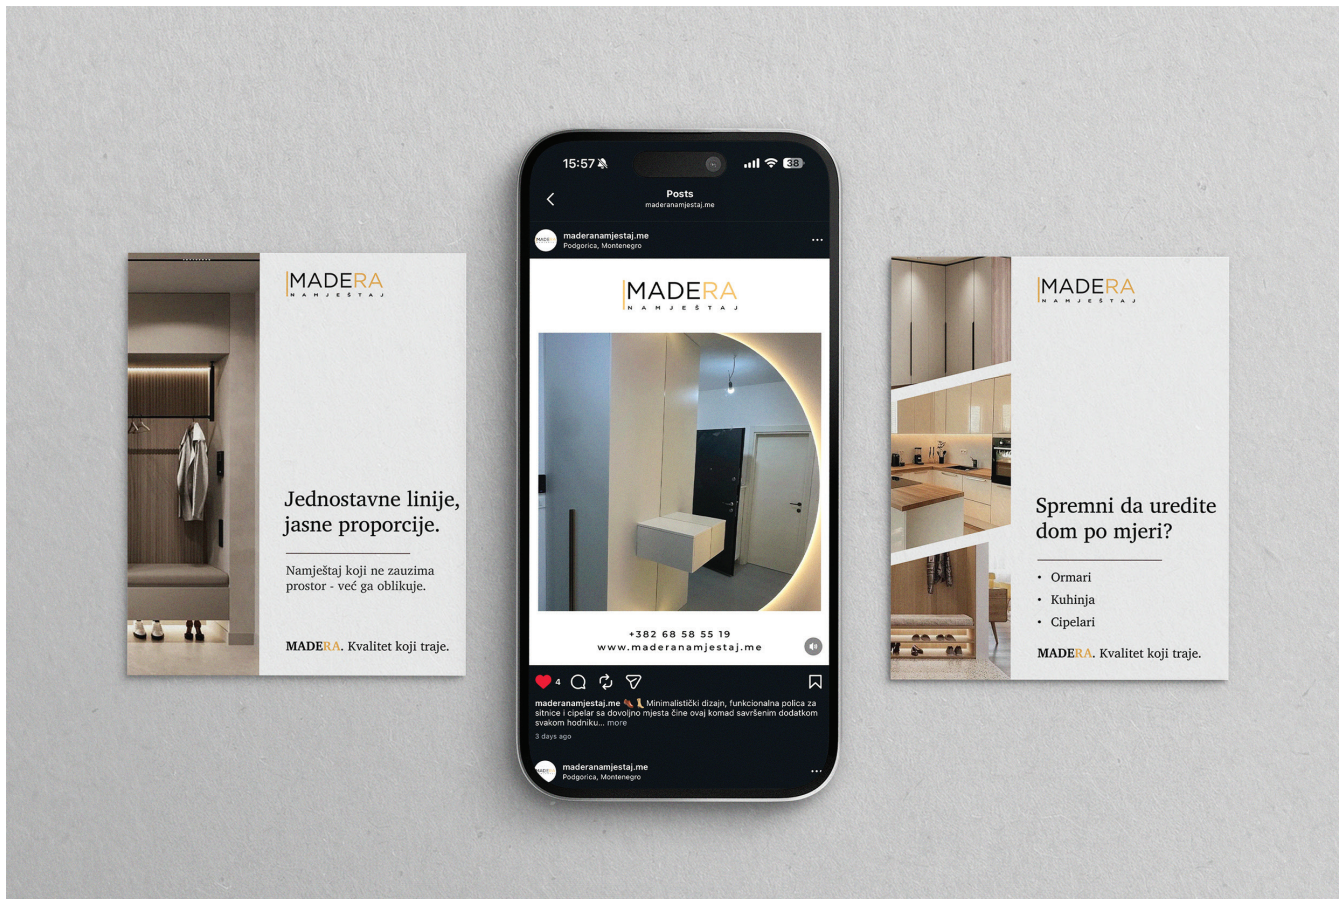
MADERA
NAMJEŠTAJ

Jednostavne linije, jasne proporcije.

Namještaj koji ne zauzima prostor - već ga oblikuje.

MADERA. Kvalitet koji traje.

15:57

38

Posts
maderanamjestaj.me

maderanamjestaj.me
Podgorica, Montenegro

MADERA
NAMJEŠTAJ

+382 68 58 55 19
www.maderanamjestaj.me

4

maderanamjestaj.me Minimalistički dizajn, funkcionalna polica za sitnice i cipelar sa dovoljno mjesta čine ovaj komad savršenim dodatkom svakom hodniku... more

3 days ago

maderanamjestaj.me
Podgorica, Montenegro

MADERA
NAMJEŠTAJ

Spremni da uredite dom po mjeri?

• Ormari
• Kuhinja
• Cipelari

MADERA. Kvalitet koji traje.